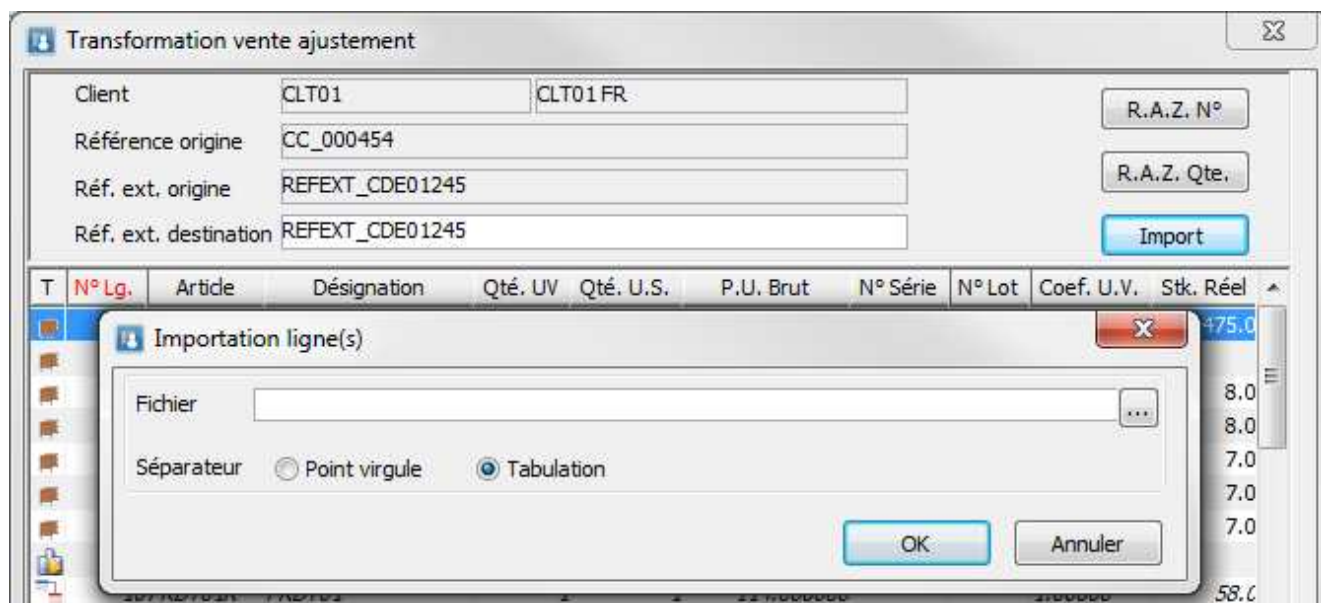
Transformation vente ajustement

Client CLT01 CLT01 FR

Référence origine CC_000454

Réf. ext. origine REFEXT_CDE01245

Réf. ext. destination REFEXT_CDE01245

R.A.Z. N°

R.A.Z. Qte.

Import

| T | N° Lg. | Article | Désignation | Qté. UV | Qté. U.S. | P.U. Brut | N° Série | N° Lot | Coef. U.V. | Stk. Réel |
|---|---|---|---|---|---|---|---|---|---|---|
| | | | | | | | | | | 475.0 |
| | | | | | | | | | | |
| | | | | | | | | | | 8.0 |
| | | | | | | | | | | 8.0 |
| | | | | | | | | | | 7.0 |
| | | | | | | | | | | 7.0 |
| | | | | | | | | | | 7.0 |
| | | | | | | | | | | |
| | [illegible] | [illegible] | | | | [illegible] | | | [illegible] | 58.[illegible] |

Importation ligne(s)

Fichier ...

Séparateur Point virgule Tabulation

OK Annuler